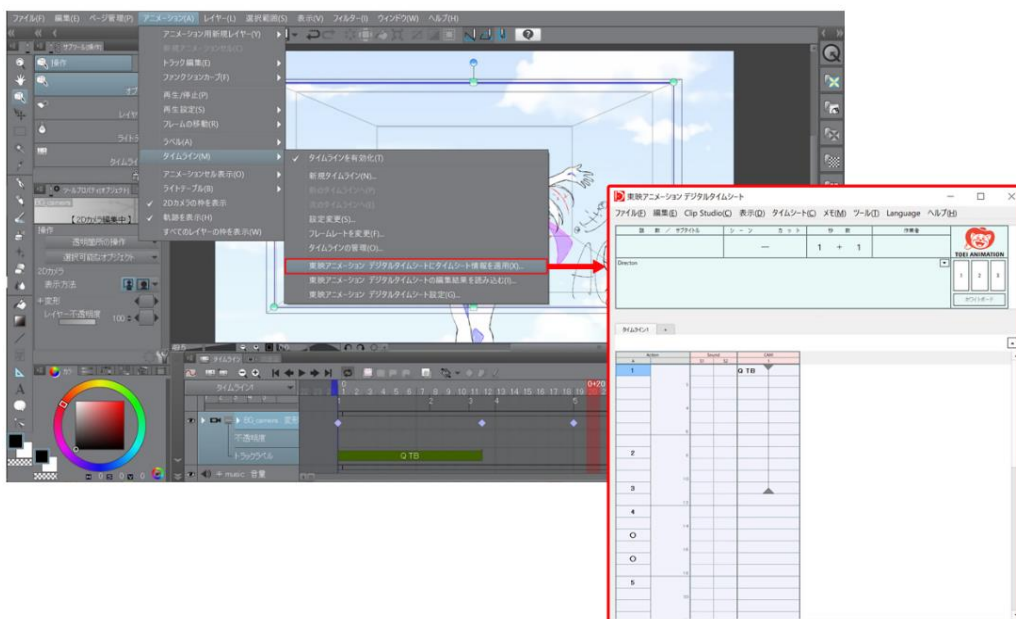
ファイル(F) 編集(E) ページ管理(P) アニメーション(A) レイヤー(L) 選択範囲(S) 表示(V) フィルター(I) ウィンドウ(W) ヘルプ(H)

アニメーション用新規レイヤー(Y)
新規アニメーションセル(C)
トラック編集(E)
ファンクションカーブ(F)
再生/停止(P)
再生設定(S)
フレームの移動(R)
ラベル(A)
タイムライン(M)
アニメーションセル表示(O)
ライトテーブル(B)
2Dカメラの枠を表示
軌跡を表示(H)
すべてのレイヤーの枠を表示(W)

タイムラインを有効化(T)
新規タイムライン(N)...
前のタイムラインへ(P)
次のタイムラインへ(X)
設定変更(S)...
フレームレートを変更(F)...
タイムラインの管理(O)...
東映アニメーション デジタルタイムシートにタイムシート情報を適用(X)...
東映アニメーション デジタルタイムシートの編集結果を読み込む(I)...
東映アニメーション デジタルタイムシート設定(G)...

操作
ツールプロパティ[オブジェクト]
DCカメラ
【2Dカメラ編集中】
操作
透明箇所の操作
選択可能なオブジェクト
2Dカメラ
表示方法
変形
レイヤー不透明度 100

タイムライン
タイムライン1
DC camera 変形
不透明度
トラックラベル
Q TB
music 音量

東映アニメーション デジタルタイムシート
ファイル(F) 編集(E) Clip Studio(C) 表示(D) タイムシート(C) メモ(M) ツール(T) Language ヘルプ(H)
題 名 / サブタイトル
シーン
カット
秒 数
作業者
—
1 + 1
TOEI ANIMATION
Director
1 2 3
タイムシート1
Action
Sound
CAM
1
Q TB
2
3
4
○
○
5